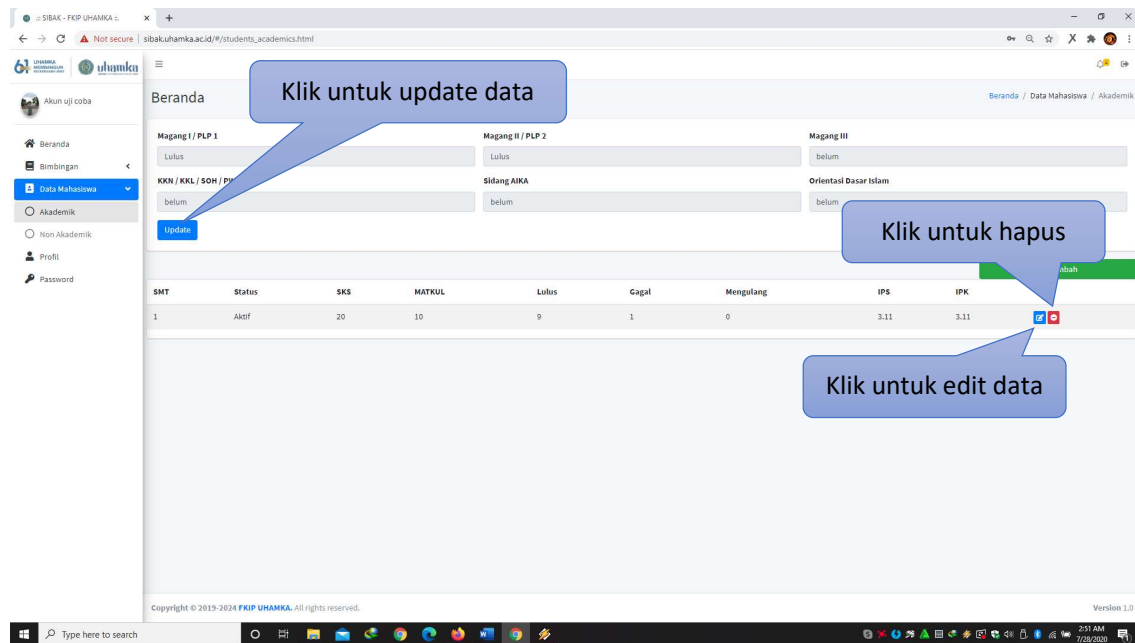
:: SIBAK - FKIP UHAMKA ::

Not secure | sibak.uhamka.ac.id/#/students_academics.html

uhamka

Akun uji coba

Beranda

Bimbingan

Data Mahasiswa

Akademik

Non Akademik

Profil

Password

Beranda

Klik untuk update data

Beranda / Data Mahasiswa / Akademik

Magang I / PLP 1

Lulus

Magang II / PLP 2

Lulus

Magang III

belum

KKN / KKL / SOH / PI

belum

Sidang AIKA

belum

Orientasi Dasar Islam

belum

Update

Klik untuk hapus

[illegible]bah

| SMT | Status | SKS | MATKUL | Lulus | Gagal | Mengulang | IPS | IPK |
|---|---|---|---|---|---|---|---|---|
| 1 | Aktif | 20 | 10 | 9 | 1 | 0 | 3.11 | 3.11 |

Klik untuk edit data

Copyright © 2019-2024 FKIP UHAMKA. All rights reserved.

Version 1.0

Type here to search

2:51 AM
7/28/2020